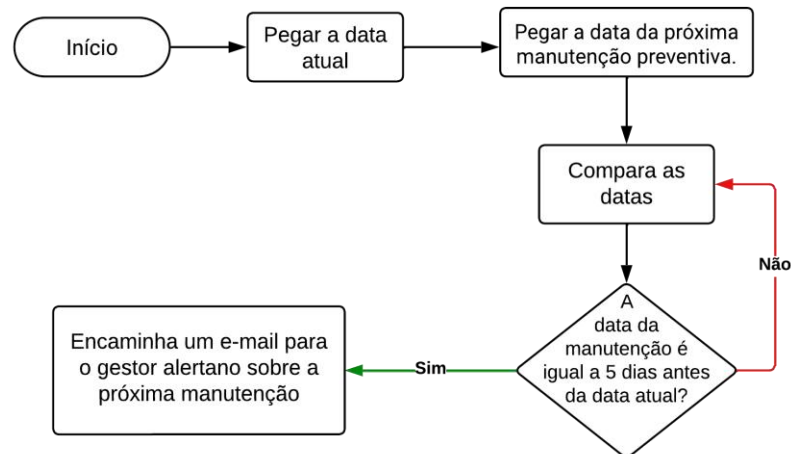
Início

Pegar a data atual

Pegar a data da próxima manutenção preventiva.

Compara as datas

Não

A data da manutenção é igual a 5 dias antes da data atual?

Sim

Encaminha um e-mail para o gestor alertano sobre a próxima manutenção